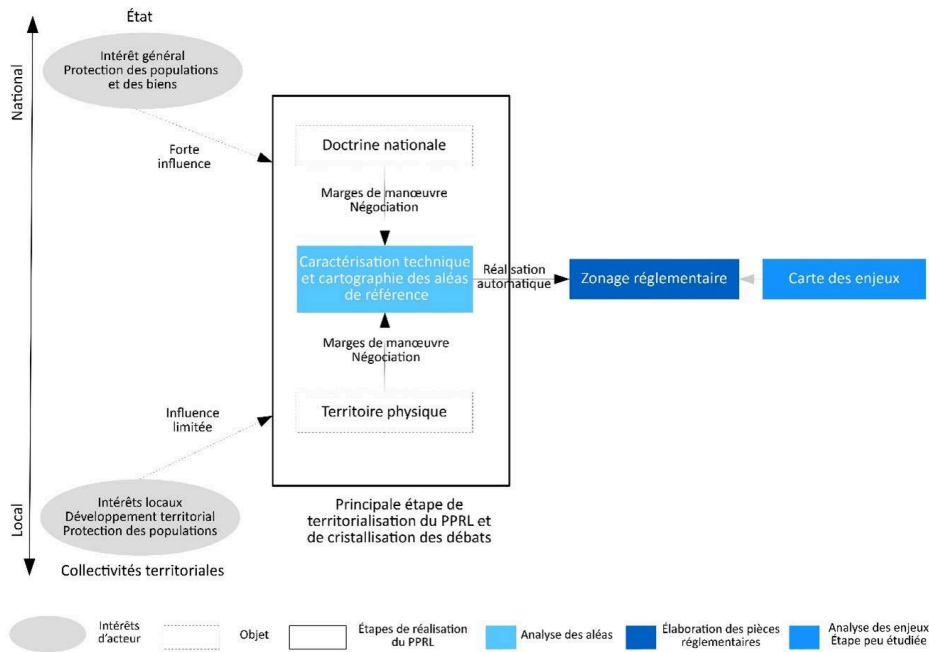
État

National

Intérêt général
Protection des populations et des biens

Forte influence

Doctrine nationale

Marges de manœuvre
Négociation

Caractérisation technique et cartographie des aléas de référence

Réalisation automatique

Zonage réglementaire

Carte des enjeux

Marges de manœuvre
Négociation

Influence limitée

Territoire physique

Local

Intérêts locaux
Développement territorial
Protection des populations

Principale étape de territorialisation du PPRL et de cristallisation des débats

Collectivités territoriales

Intérêts d'acteur

Objet

Étapes de réalisation du PPRL

Analyse des aléas

Élaboration des pièces réglementaires

Analyse des enjeux
Étape peu étudiée